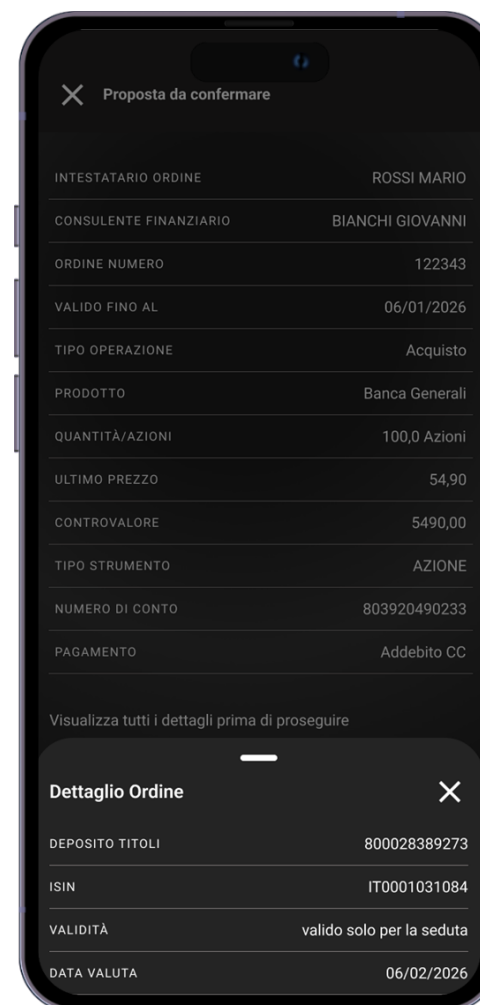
Proposta da confermare

| | |
|---|---|
| INTESTATARIO ORDINE | ROSSI MARIO |
| CONSULENTE FINANZIARIO | BIANCHI GIOVANNI |
| ORDINE NUMERO | 122343 |
| VALIDO FINO AL | 06/01/2026 |
| TIPO OPERAZIONE | Acquisto |
| PRODOTTO | Banca Generali |
| QUANTITÀ/AZIONI | 100,0 Azioni |
| ULTIMO PREZZO | 54,90 |
| CONTROVALORE | 5490,00 |
| TIPO STRUMENTO | AZIONE |
| NUMERO DI CONTO | 803920490233 |
| PAGAMENTO | Addebito CC |

Visualizza tutti i dettagli prima di proseguire

Dettaglio Ordine

| | |
|---|---|
| DEPOSITO TITOLI | 800028389273 |
| ISIN | IT0001031084 |
| VALIDITÀ | valido solo per la seduta |
| DATA VALUTA | 06/02/2026 |